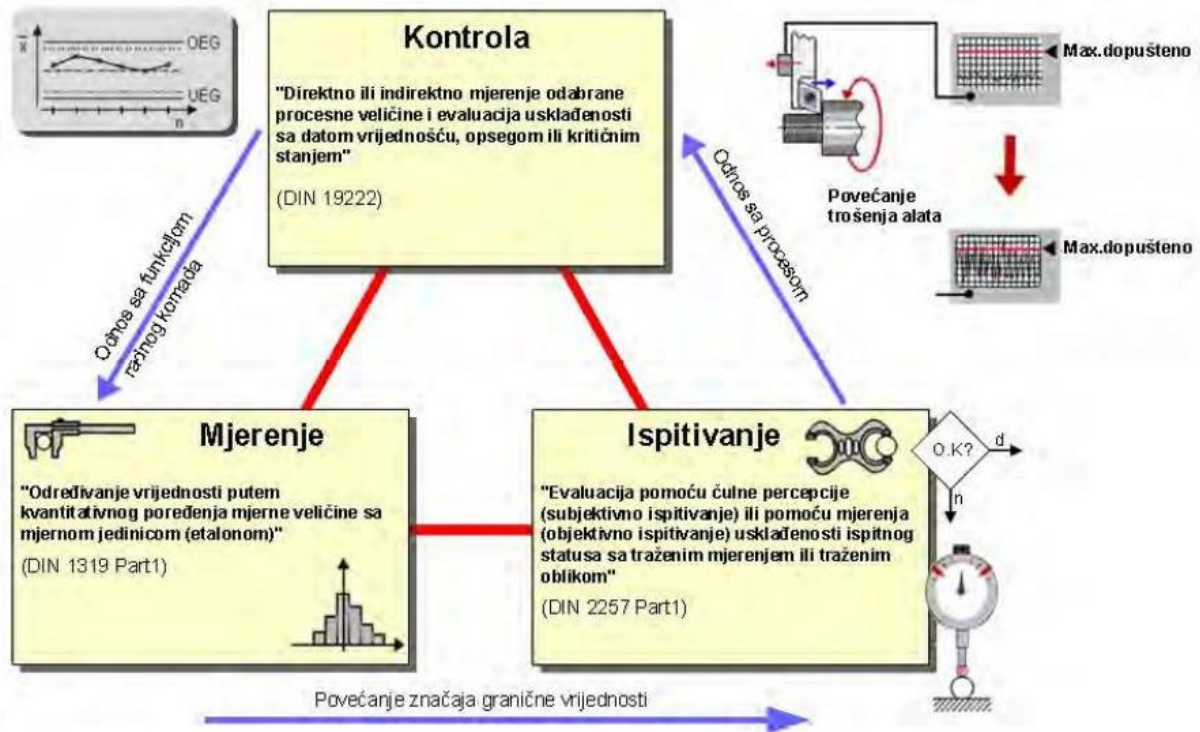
$\bar{x}$
OEG
UEG
n

Kontrola

"Direktno ili indirektno mjerenje odabrane procesne veličine i evaluacija usklađenosti sa datom vrijednošću, opsegom ili kritičnim stanjem"

(DIN 19222)

Max.dopušteno

Povećanje trošenja alata

Max.dopušteno

Odnos sa funkcijom radnog komada

Odnos sa procesom

Mjerenje

"Određivanje vrijednosti putem kvantitativnog poređenja mjerne veličine sa mjernom jedinicom (etalonom)"

(DIN 1319 Part1)

Ispitivanje

"Evaluacija pomoću čulne percepcije (subjektivno ispitivanje) ili pomoću mjerenja (objektivno ispitivanje) usklađenosti ispitnog statusa sa traženim mjerenjem ili traženim oblikom"

(DIN 2257 Part1)

O.K?
d
n

Povećanje značaja granične vrijednosti